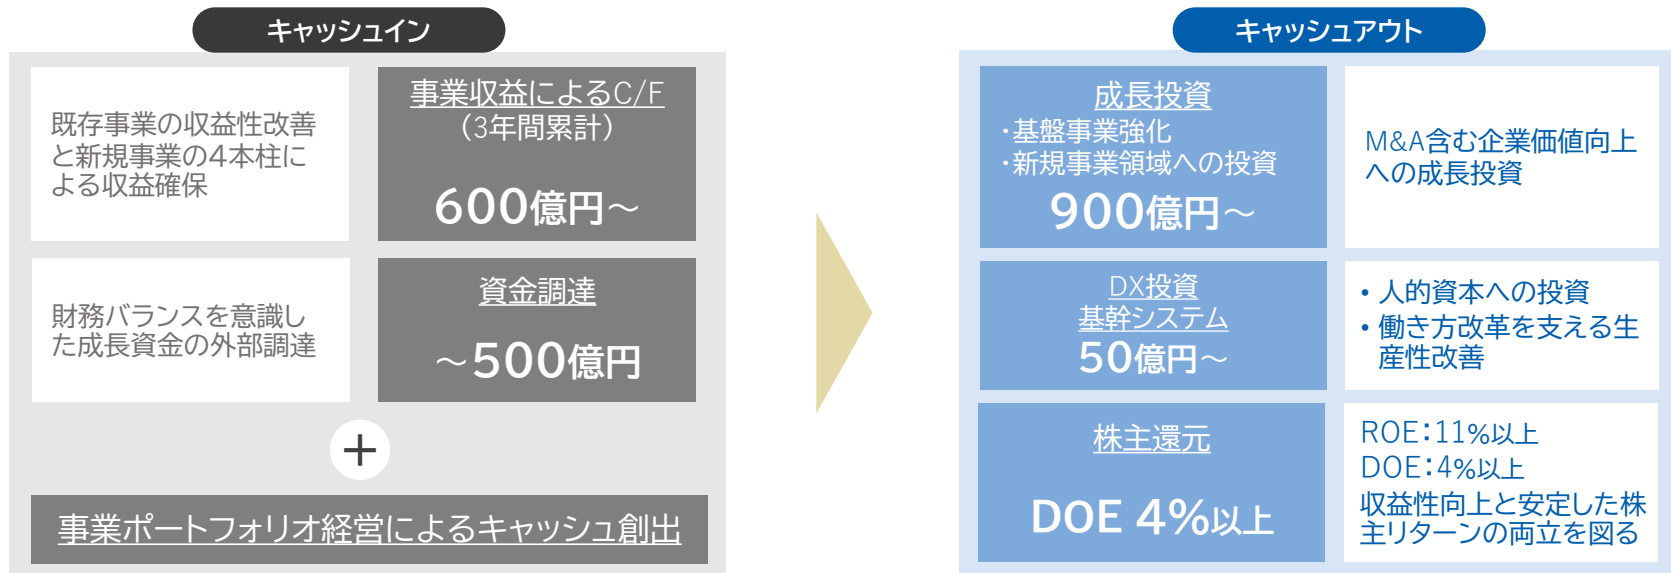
キャッシュイン

既存事業の収益性改善と新規事業の4本柱による収益確保

事業収益によるC/F
(3年間累計)
600億円〜

財務バランスを意識した成長資金の外部調達

資金調達
〜500億円

＋

事業ポートフォリオ経営によるキャッシュ創出

キャッシュアウト

成長投資
・基盤事業強化
・新規事業領域への投資
900億円〜

M&A含む企業価値向上への成長投資

DX投資
基幹システム
50億円〜

• 人的資本への投資
• 働き方改革を支える生産性改善

株主還元
DOE 4%以上

ROE:11%以上
DOE:4%以上
収益性向上と安定した株主リターンの両立を図る